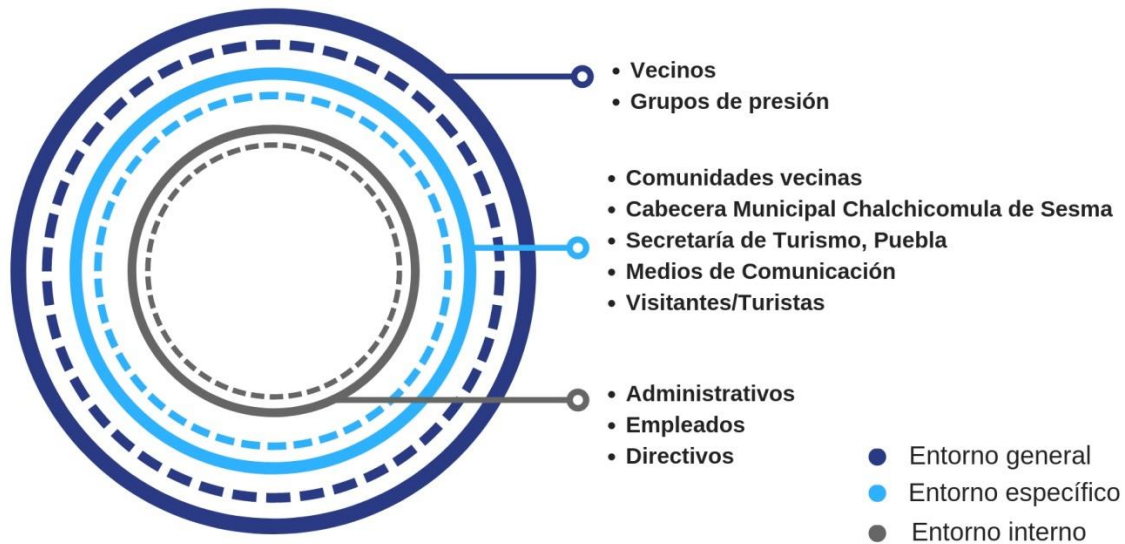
• Vecinos
• Grupos de presión

• Comunidades vecinas
• Cabecera Municipal Chalchicomula de Sesma
• Secretaría de Turismo, Puebla
• Medios de Comunicación
• Visitantes/Turistas

• Administrativos
• Empleados
• Directivos

Entorno general
Entorno específico
Entorno interno